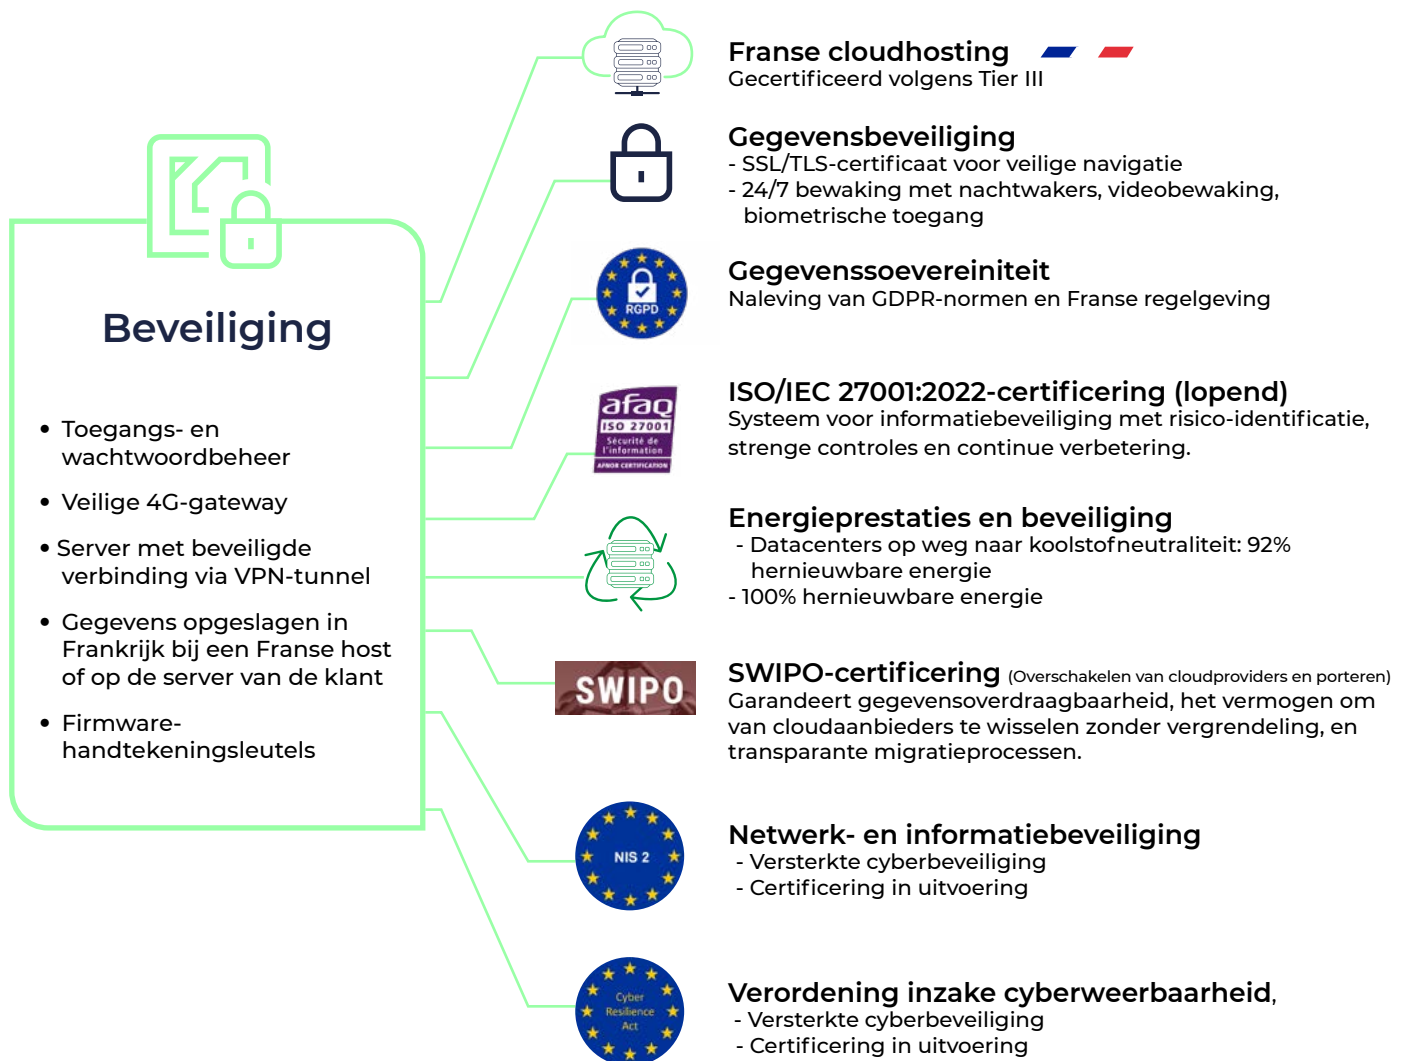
Beveiliging

• Toegangs- en wachtwoordbeheer
• Veilige 4G-gateway
• Server met beveiligde verbinding via VPN-tunnel
• Gegevens opgeslagen in Frankrijk bij een Franse host of op de server van de klant
• Firmware-handtekeningsleutels

Franse cloudhosting
Gecertificeerd volgens Tier III

Gegevensbeveiliging
- SSL/TLS-certificaat voor veilige navigatie
- 24/7 bewaking met nachtwakers, videobewaking, biometrische toegang

RGPD

Gegevenssoevereiniteit
Naleving van GDPR-normen en Franse regelgeving

afaq ISO 27001 Sécurité de l'information AFNOR CERTIFICATION

ISO/IEC 27001:2022-certificering (lopend)
Systeem voor informatiebeveiliging met risico-identificatie, strenge controles en continue verbetering.

Energieprestaties en beveiliging
- Datacenters op weg naar koolstofneutraliteit: 92% hernieuwbare energie
- 100% hernieuwbare energie

SWIPO

SWIPO-certificering (Overschakelen van cloudproviders en porteren)
Garandeert gegevensoverdraagbaarheid, het vermogen om van cloudaanbieders te wisselen zonder vergrendeling, en transparante migratieprocessen.

NIS 2

Netwerk- en informatiebeveiliging
- Versterkte cyberbeveiliging
- Certificering in uitvoering

Cyber Resilience Act

Verordening inzake cyberweerbaarheid,
- Versterkte cyberbeveiliging
- Certificering in uitvoering